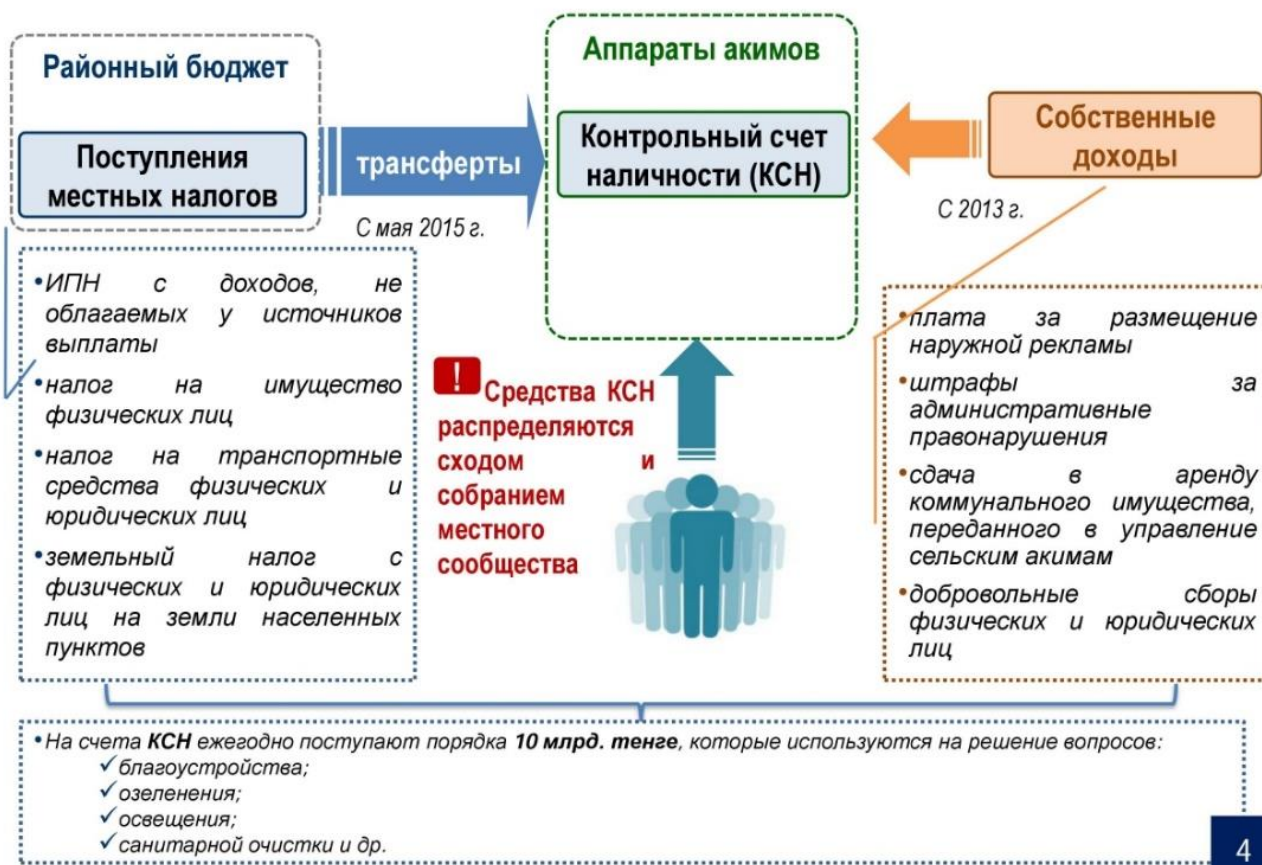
Районный бюджет

Поступления местных налогов

трансферты

С мая 2015 г.

Аппараты акимов

Контрольный счет наличности (КСН)

Собственные доходы

С 2013 г.

•ИПН с доходов, не облагаемых у источников выплаты

•налог на имущество физических лиц

•налог на транспортные средства физических и юридических лиц

•земельный налог с физических и юридических лиц на земли населенных пунктов

! Средства КСН распределяются сходом и собранием местного сообщества

•плата за размещение наружной рекламы

•штрафы за административные правонарушения

•сдача в аренду коммунального имущества, переданного в управление сельским акимам

•добровольные сборы физических и юридических лиц

•На счета **КСН** ежегодно поступают порядка **10 млрд. тенге**, которые используются на решение вопросов:
✓благоустройства;
✓озеленения;
✓освещения;
✓санитарной очистки и др.

4